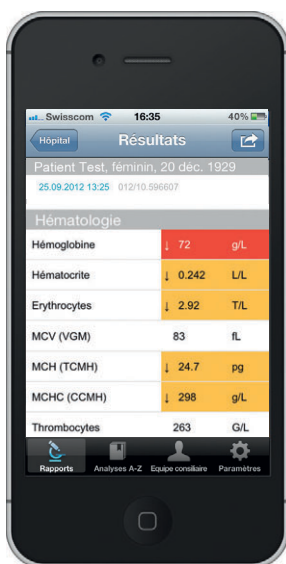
Swisscom 16:35 40%

Hôpital Résultats

Patient Test, féminin, 20 déc. 1929

25.09.2012 13:25 012/10.596607

Hématologie

| | | |
|---|---|---|
| Hémoglobine | ↓ 72 | g/L |
| Hématocrite | ↓ 0.242 | L/L |
| Erythrocytes | ↓ 2.92 | T/L |
| MCV (VGM) | 83 | fL |
| MCH (TCMH) | ↓ 24.7 | pg |
| MCHC (CCMH) | ↓ 298 | g/L |
| Thrombocytes | 263 | G/L |

Rapports Analyses A-Z Equipe consiliaire Paramètres